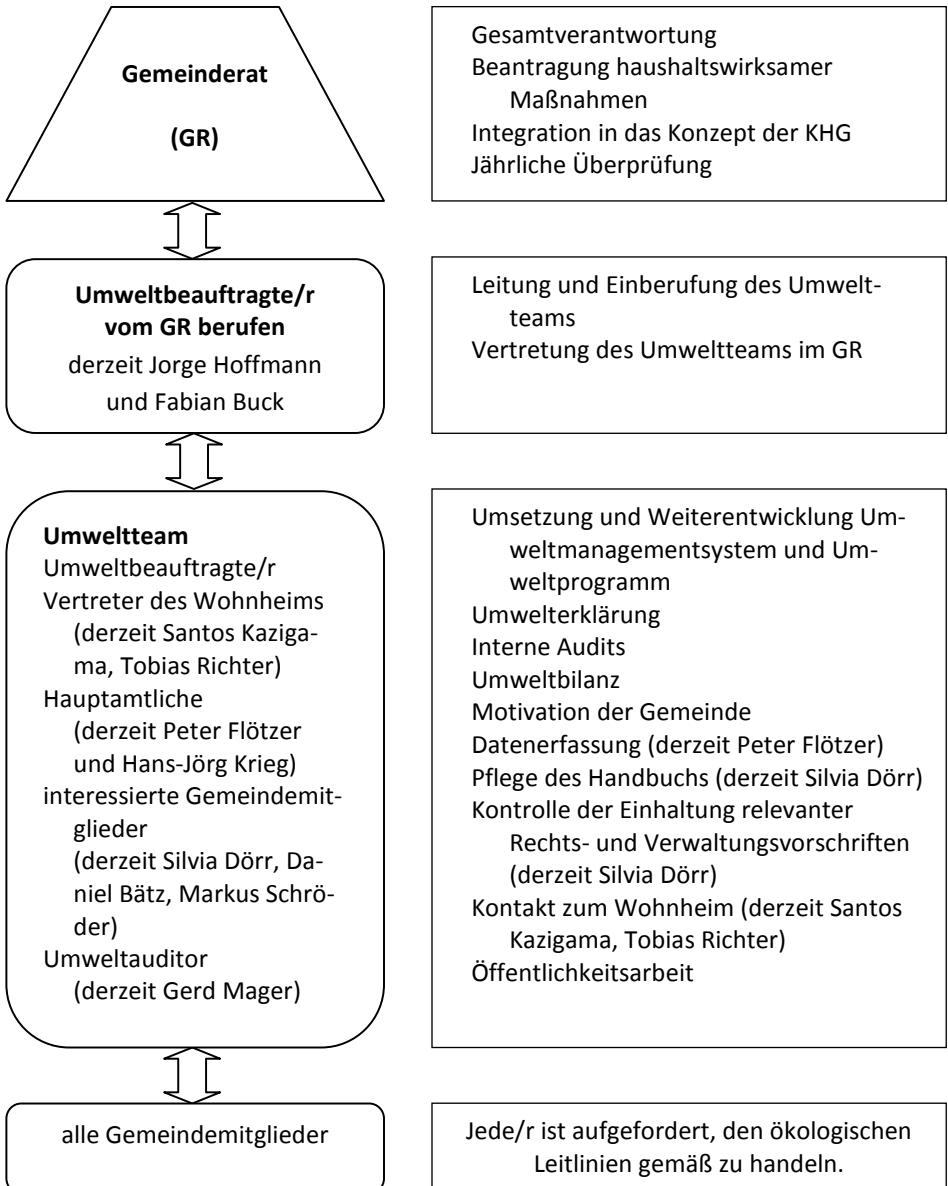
Gemeinderat

(GR)

Gesamtverantwortung
Beantragung haushaltswirksamer Maßnahmen
Integration in das Konzept der KHG
Jährliche Überprüfung

Umweltbeauftragte/r vom GR berufen
derzeit Jorge Hoffmann und Fabian Buck

Leitung und Einberufung des Umweltteams
Vertretung des Umweltteams im GR

Umweltteam
Umweltbeauftragte/r
Vertreter des Wohnheims (derzeit Santos Kazigama, Tobias Richter)
Hauptamtliche (derzeit Peter Flötzer und Hans-Jörg Krieg)
interessierte Gemeindemitglieder (derzeit Silvia Dörr, Daniel Bätz, Markus Schröder)
Umweltauditor (derzeit Gerd Mager)

Umsetzung und Weiterentwicklung Umweltmanagementsystem und Umweltprogramm
Umwelterklärung
Interne Audits
Umweltbilanz
Motivation der Gemeinde
Datenerfassung (derzeit Peter Flötzer)
Pflege des Handbuchs (derzeit Silvia Dörr)
Kontrolle der Einhaltung relevanter Rechts- und Verwaltungsvorschriften (derzeit Silvia Dörr)
Kontakt zum Wohnheim (derzeit Santos Kazigama, Tobias Richter)
Öffentlichkeitsarbeit

alle Gemeindemitglieder

Jede/r ist aufgefordert, den ökologischen Leitlinien gemäß zu handeln.